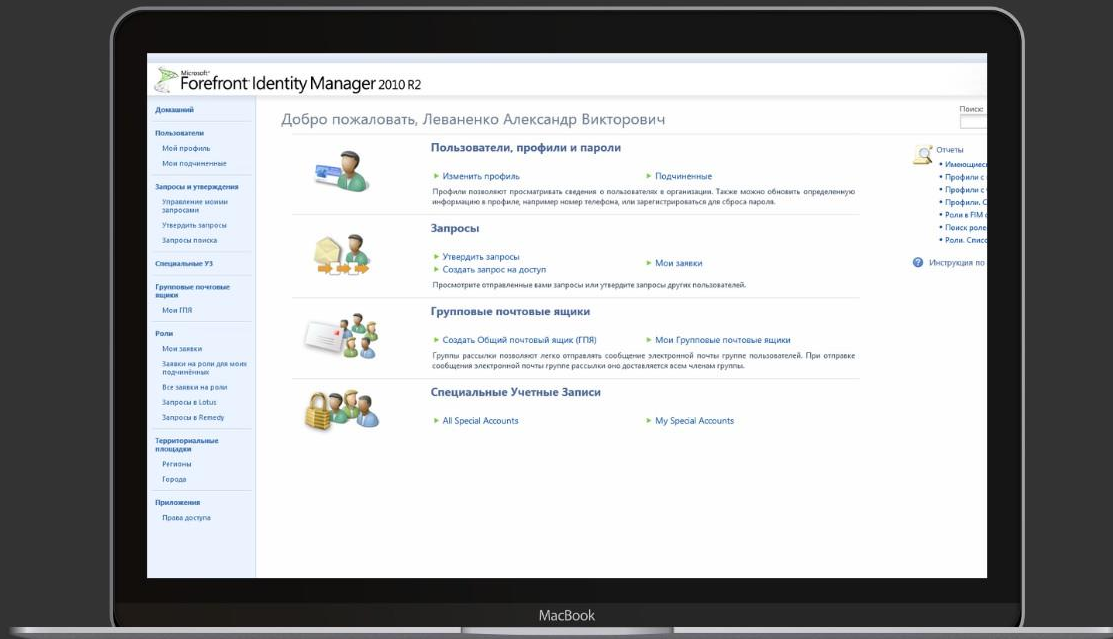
Microsoft Forefront Identity Manager 2010 R2

Домашний

Пользователи
Мой профиль
Мои подчиненные

Запросы и утверждения
Управление моими запросами
Утвердить запросы
Запросы поиска

Специальные УЗ

Групповые почтовые ящики
Мои ГПЯ

Роли
Мои заявки
Заявки на роли для моих подчиненных
Все заявки на роли
Запросы в Lotus
Запросы в Remedy

Территориальные площадки
Регионы
Города

Приложения
Права доступа

Добро пожаловать, Леваненко Александр Викторович

Поиск:

Пользователи, профили и пароли
Изменить профиль
Подчиненные
Профили позволяют просматривать сведения о пользователях в организации. Также можно обновить определенную информацию в профиле, например номер телефона, или зарегистрироваться для сброса пароля.

Запросы
Утвердить запросы
Создать запрос на доступ
Мои заявки
Просмотрите отправленные вами запросы или утвердите запросы других пользователей.

Групповые почтовые ящики
Создать Общий почтовый ящик (ГПЯ)
Мои Групповые почтовые ящики
Группы рассылки позволяют легко отправлять сообщение электронной почты группе пользователей. При отправке сообщения электронной почты группе рассылки оно доставляется всем членам группы.

Специальные Учетные Записи
All Special Accounts
My Special Accounts

Отчеты
Имеющиес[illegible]
Профили с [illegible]
Профили с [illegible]
Профили. С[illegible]
Роли в FIM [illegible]
Поиск роле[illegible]
Роли. Списс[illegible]

Инструкция по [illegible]

MacBook